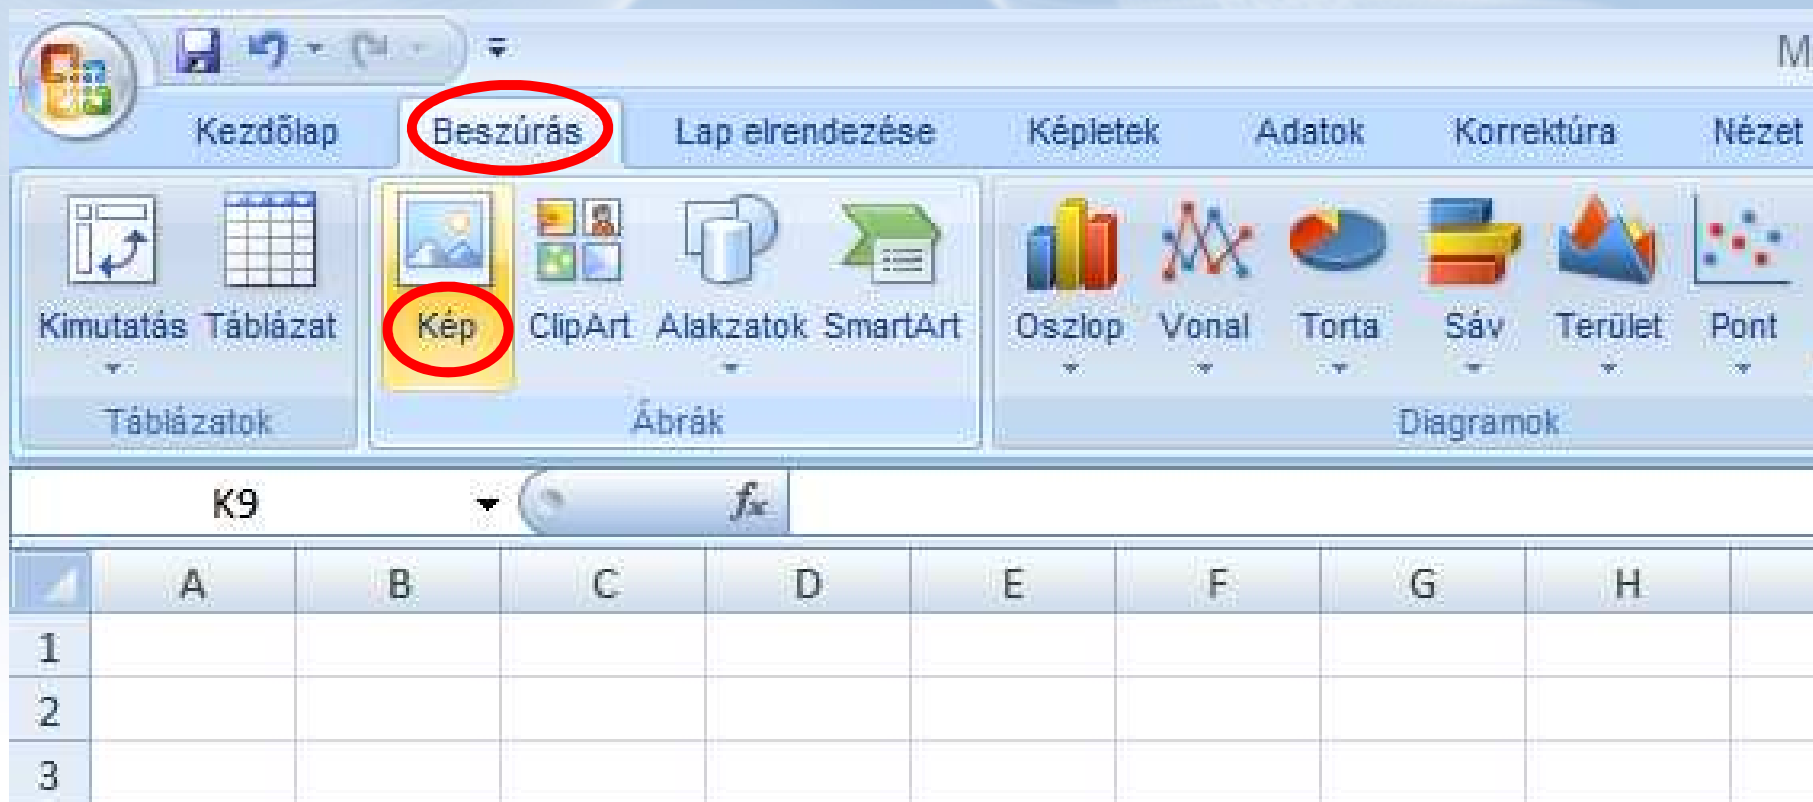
M

Kezdőlap Beszúrás Lap elrendezése Képletek Adatok Korrektúra Nézet

Kimutatás Táblázat
Táblázatok

Kép ClipArt Alakzatok SmartArt
Ábrák

Oszlop Vonal Torta Sáv Terület Pont
Diagramok

K9 $f_x$

| | A | B | C | D | E | F | G | H |
|---|---|---|---|---|---|---|---|---|
| 1 | | | | | | | | |
| 2 | | | | | | | | |
| 3 | | | | | | | | |